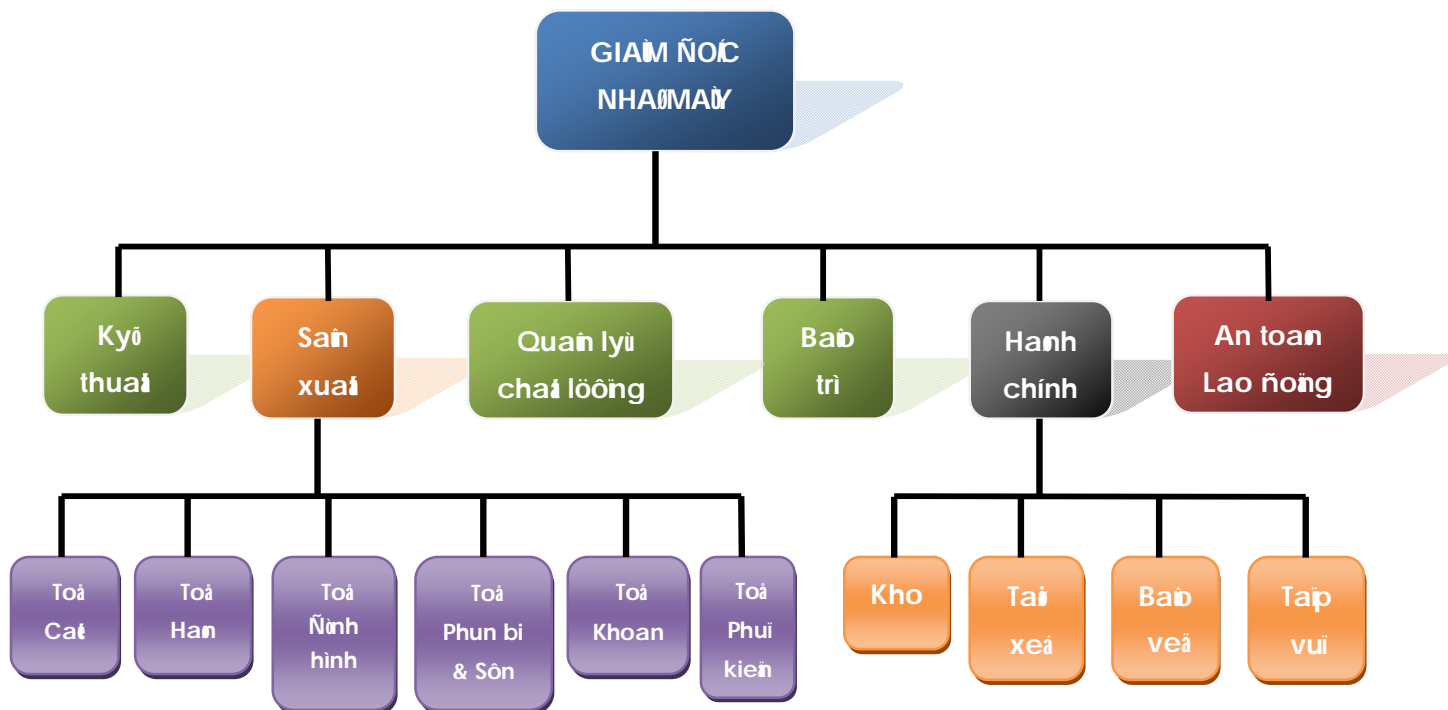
GIAÙM ÑOÁC NHAØ MAÙY

Kyõ thuaät

Saûn xuaát

Quaûn lyù chaát löôïng

Baûo trì

Haønh chính

An toaøn Lao ñoäng

Toå Caét

Toå Haøn

Toå Ñònh hình

Toå Phun bi & Sôn

Toå Khoan

Toå Phuï kieän

Kho

Taøi xeá

Baûo veä

Taïp vuï